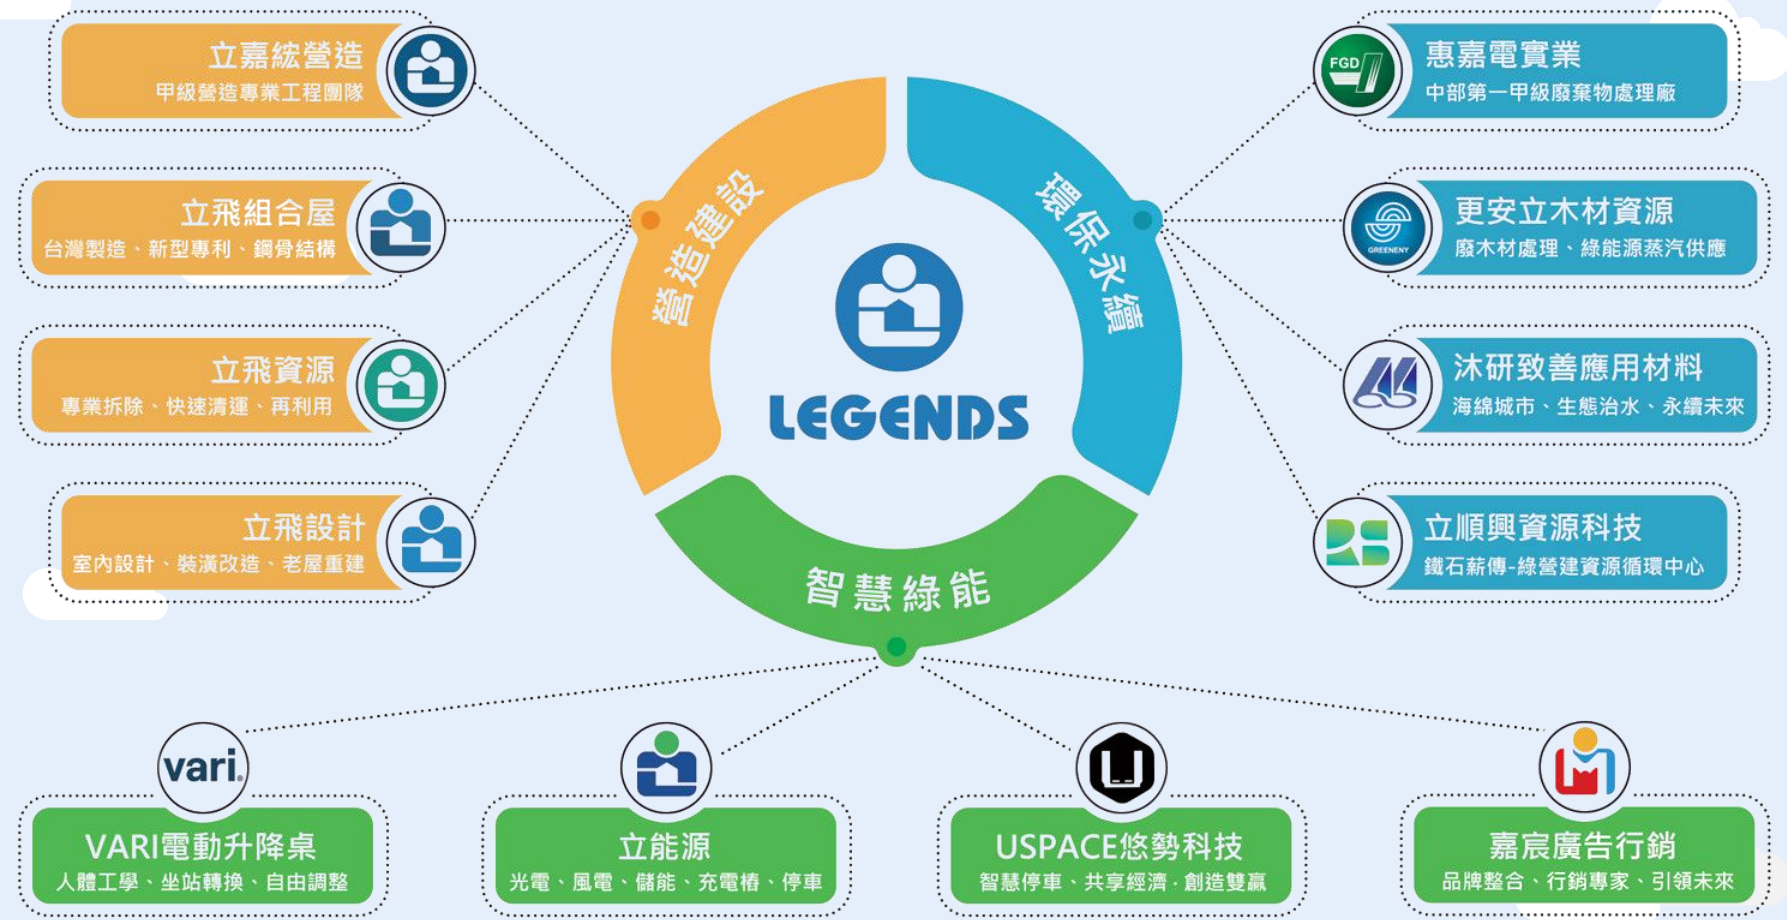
立嘉統營造
甲級營造專業工程團隊

立飛組合屋
台灣製造、新型專利、鋼骨結構

立飛資源
專業拆除、快速清運、再利用

立飛設計
室內設計、裝潢改造、老屋重建

營造建設

環保永續

LEGENDS

智慧綠能

FGD
惠嘉電實業
中部第一甲級廢棄物處理廠

GREENENY
更安立木材資源
廢木材處理、綠能源蒸汽供應

沐研致善應用材料
海綿城市、生態治水、永續未來

立順興資源科技
鐵石薪傳-綠營建資源循環中心

vari
VARI電動升降桌
人體工學、坐站轉換、自由調整

立能源
光電、風電、儲能、充電樁、停車

USPACE悠勢科技
智慧停車、共享經濟、創造雙贏

嘉宸廣告行銷
品牌整合、行銷專家、引領未來